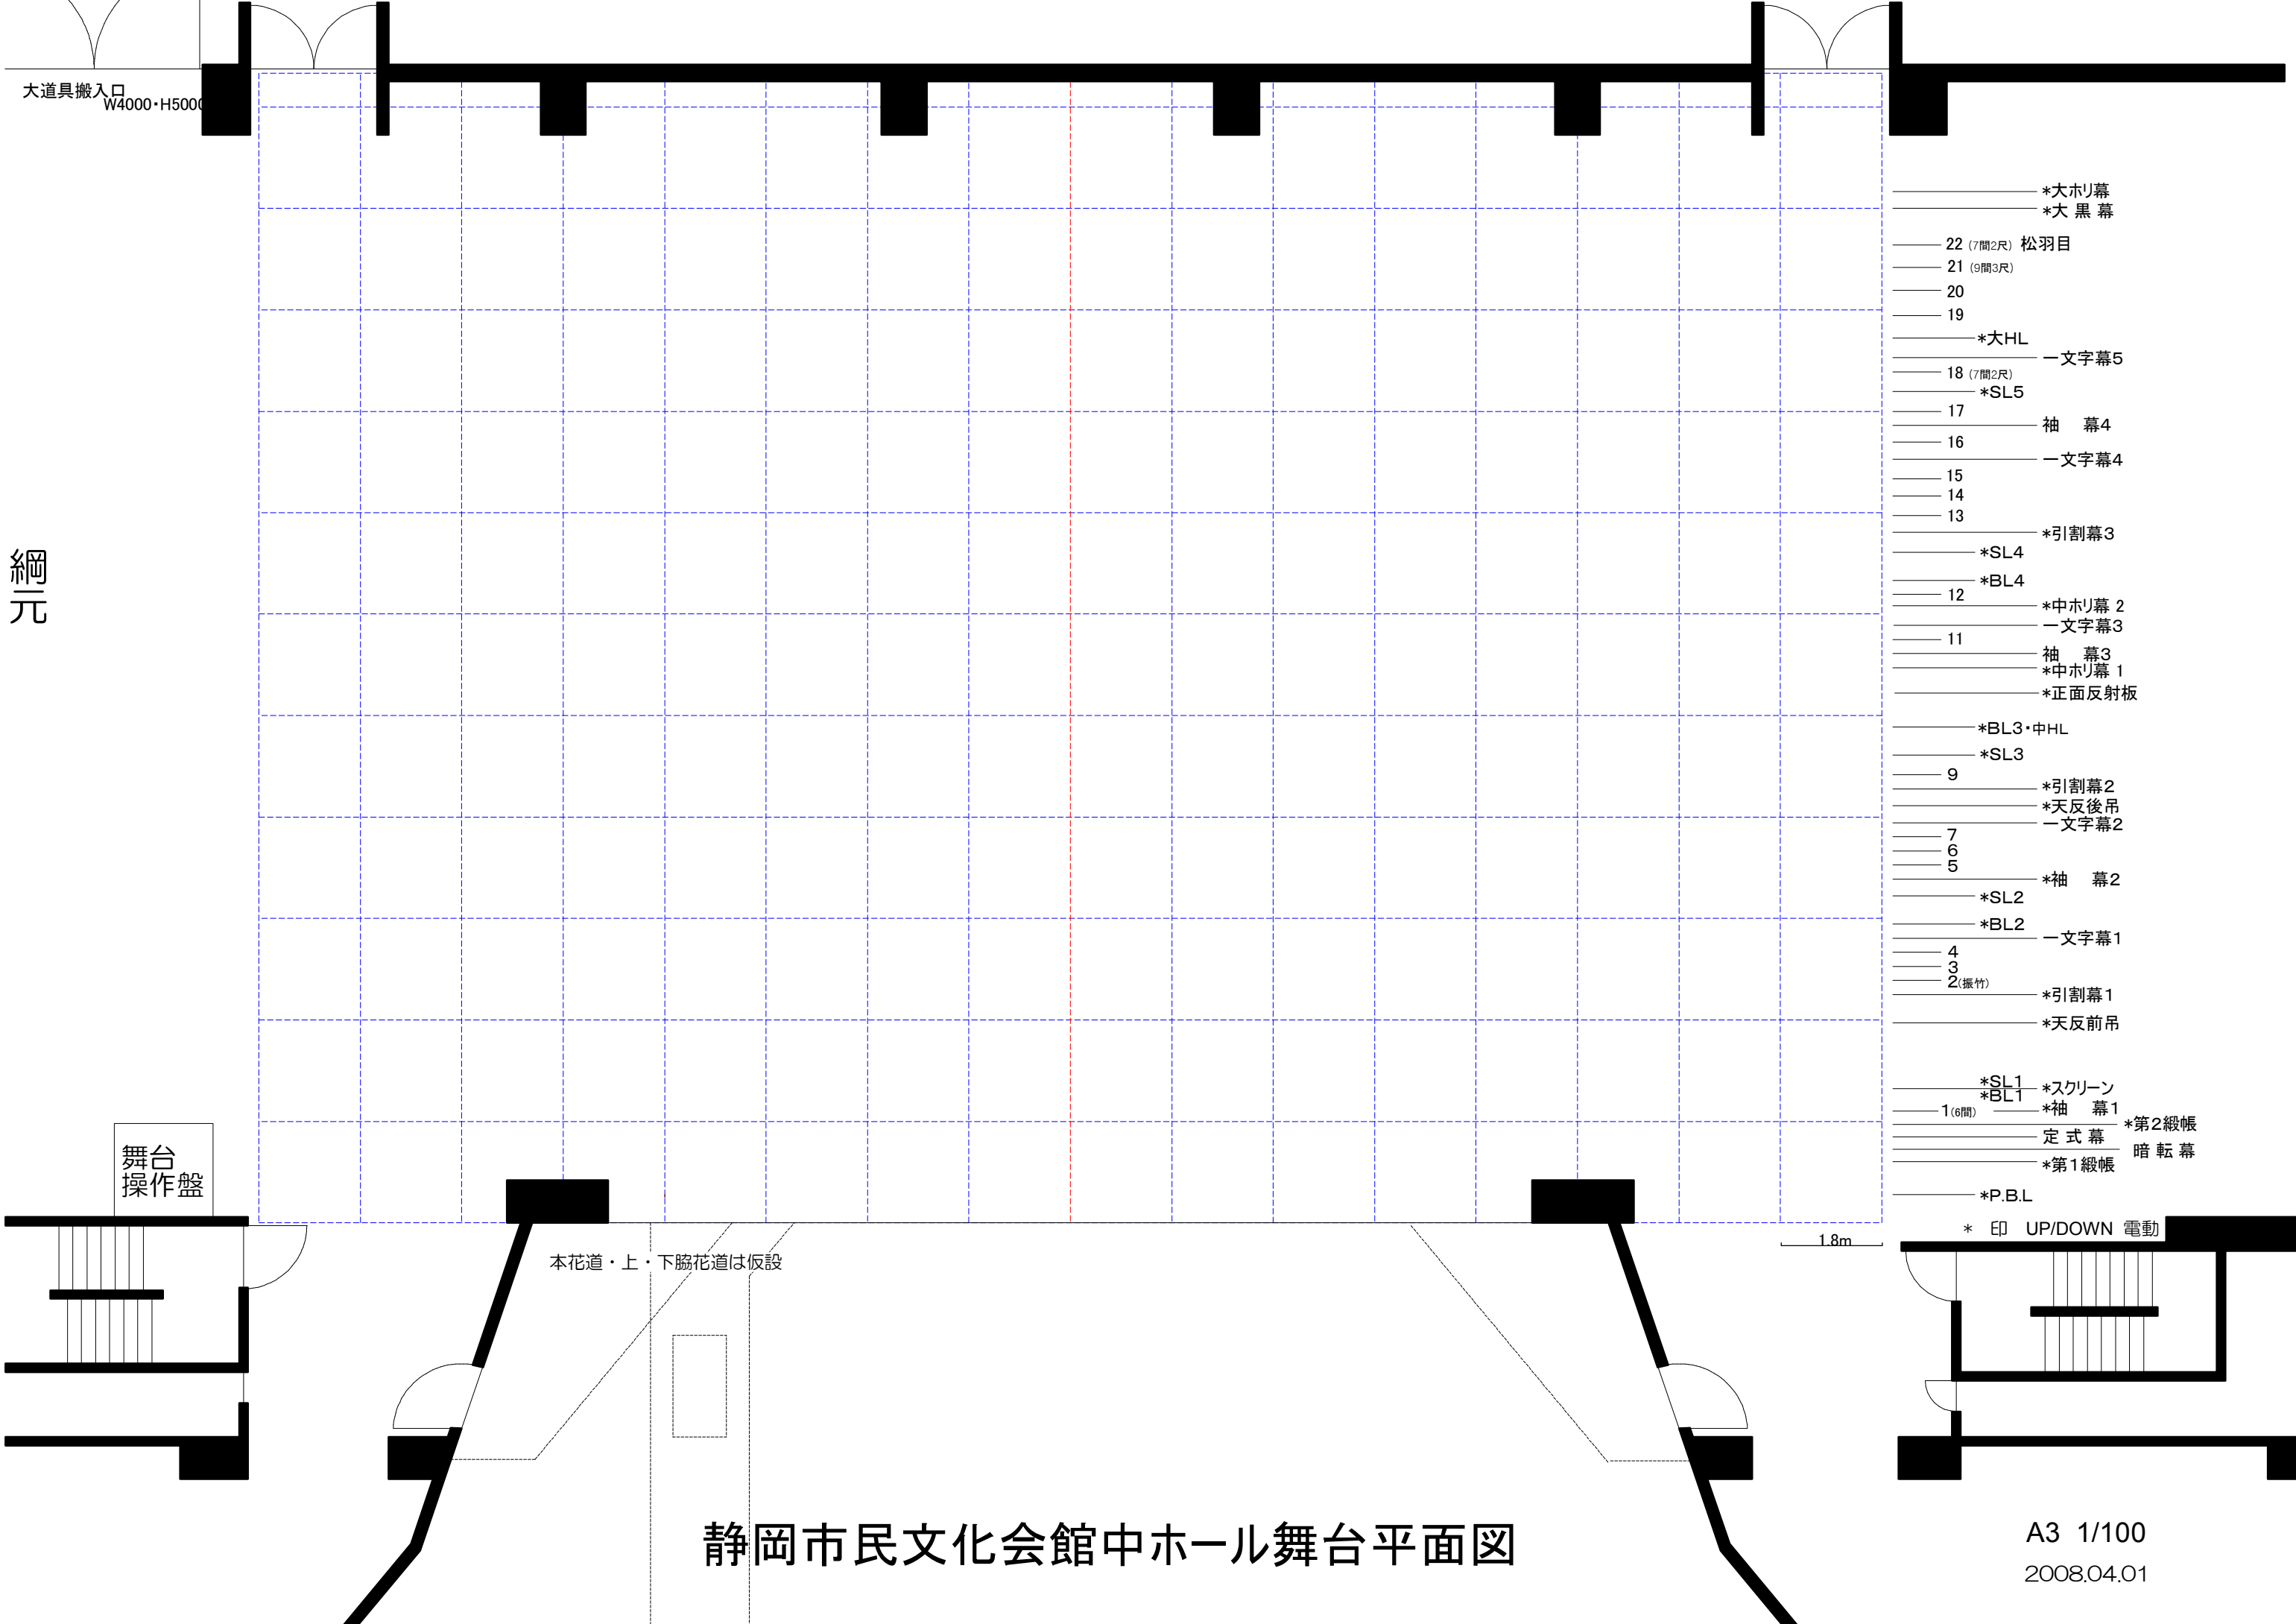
大道具搬入口
W4000・H5000

綱元

*大ホリ幕
*大 黒 幕
22 (7間2尺) 松羽目
21 (9間3尺)
20
19
*大HL
一文字幕5
18 (7間2尺)
*SL5
17
袖　幕4
16
一文字幕4
15
14
13
*引割幕3
*SL4
*BL4
12
*中ホリ幕 2
一文字幕3
11
袖　幕3
*中ホリ幕 1
*正面反射板
*BL3・中HL
*SL3
9
*引割幕2
*天反後吊
一文字幕2
7
6
5
*袖　幕2
*SL2
*BL2
一文字幕1
4
3
2(振竹)
*引割幕1
*天反前吊
*SL1
*BL1
*スクリーン
1(6間)
*袖　幕1
*第2緞帳
定 式 幕
暗 転 幕
*第1緞帳
*P.B.L
＊ 印　UP/DOWN 電動

舞台
操作盤

1.8m

本花道・上・下脇花道は仮設

静岡市民文化会館中ホール舞台平面図

A3 1/100
2008.04.01